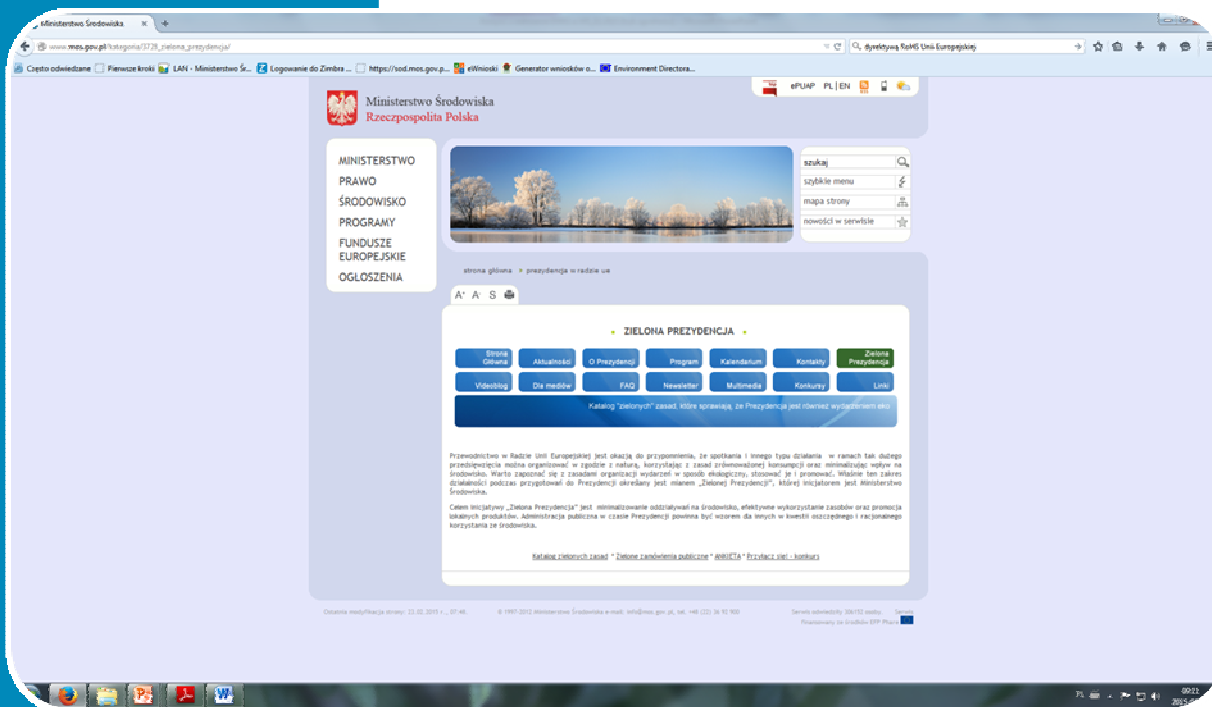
Ministerstwo Środowiska

www.mos.gov.pl/kategoria/3728_zielona_prezydencja/

dyrektywa RoHS Unii Europejskiej

Często odwiedzane | Pierwsze kroki | LAN - Ministerstwo Ś... | Logowanie do Zimbra ... | https://sod.mos.gov.p... | eWnioski | Generator wniosków o... | Environment Directora...

ePUAP | PL | EN

Ministerstwo Środowiska
Rzeczpospolita Polska

MINISTERSTWO
PRAWO
ŚRODOWISKO
PROGRAMY
FUNDUSZE EUROPEJSKIE
OGŁOSZENIA

szukaj
szybkie menu
mapa strony
nowości w serwisie

strona główna » prezydencja w radzie ue

A+ A- S

ZIELONA PREZYDENCJA

| Strona Główna | Aktualności | O Prezydencji | Program | Kalendarium | Kontakty | Zielona Prezydencja |
|---|---|---|---|---|---|---|
| Videoblog | Dla mediów | FAQ | Newsletter | Multimedia | Konkursy | Linki |

Katalog "zielonych" zasad, które sprawiają, że Prezydencja jest również wydarzeniem eko

Przewodnictwo w Radzie Unii Europejskiej jest okazją do przypomnienia, że spotkania i innego typu działania w ramach tak dużego przedsięwzięcia można organizować w zgodzie z naturą, korzystając z zasad zrównoważonej konsumpcji oraz minimalizując wpływ na środowisko. Warto zapoznać się z zasadami organizacji wydarzeń w sposób ekologiczny, stosować je i promować. Właśnie ten zakres działalności podczas przygotowań do Prezydencji określany jest mianem „Zielonej Prezydencji", której inicjatorem jest Ministerstwo Środowiska.

Celem inicjatywy „Zielona Prezydencja" jest minimalizowanie oddziaływań na środowisko, efektywne wykorzystanie zasobów oraz promocja lokalnych produktów. Administracja publiczna w czasie Prezydencji powinna być wzorem dla innych w kwestii oszczędnego i racjonalnego korzystania ze środowiska.

Katalog zielonych zasad * Zielone zamówienia publiczne * ANKIETA * Przyłącz się! - konkurs

Ostatnia modyfikacja strony: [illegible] © 1997-2013 Ministerstwo Środowiska e-mail: info@mos.gov.pl, tel. +48 (22) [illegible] Serwis odwiedzany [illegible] razy.